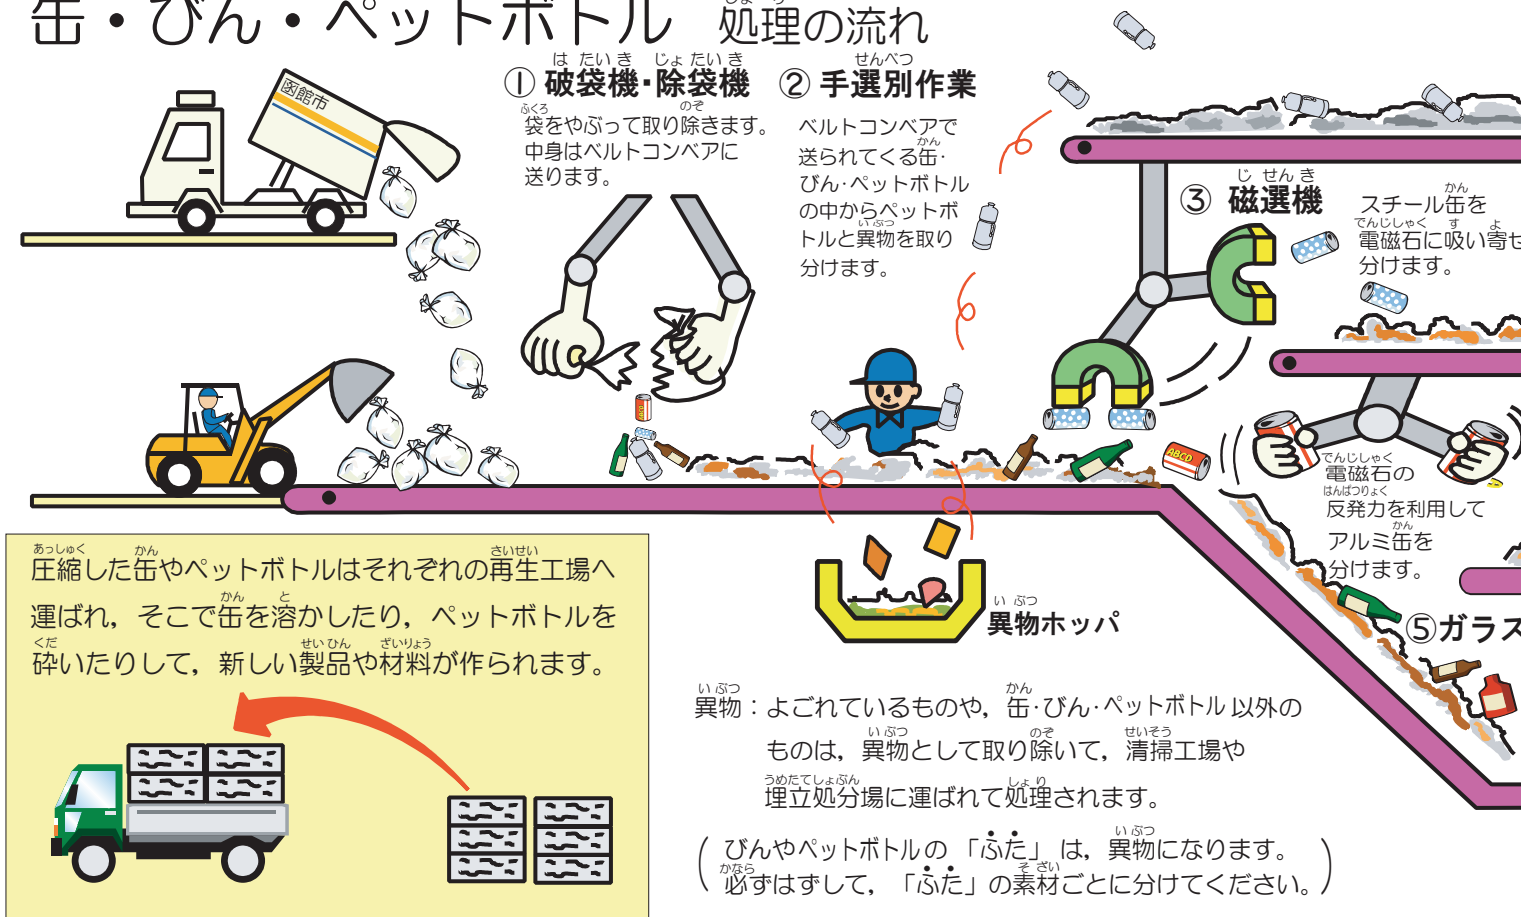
缶・びん・ペットボトル　処理の流れ

函館市

① 破袋機・除袋機
袋をやぶって取り除きます。中身はベルトコンベアに送ります。

② 手選別作業
ベルトコンベアで送られてくる缶・びん・ペットボトルの中からペットボトルと異物を取り分けます。

③ 磁選機
スチール缶を電磁石に吸い寄せ分けます。

電磁石の反発力を利用してアルミ缶を分けます。

⑤ガラス

ABCD

異物ホッパ

異物：よごれているものや，缶・びん・ペットボトル以外のものは，異物として取り除いて，清掃工場や埋立処分場に運ばれて処理されます。

（びんやペットボトルの「ふた」は，異物になります。必ずはずして，「ふた」の素材ごとに分けてください。）

圧縮した缶やペットボトルはそれぞれの再生工場へ運ばれ，そこで缶を溶かしたり，ペットボトルを砕いたりして，新しい製品や材料が作られます。